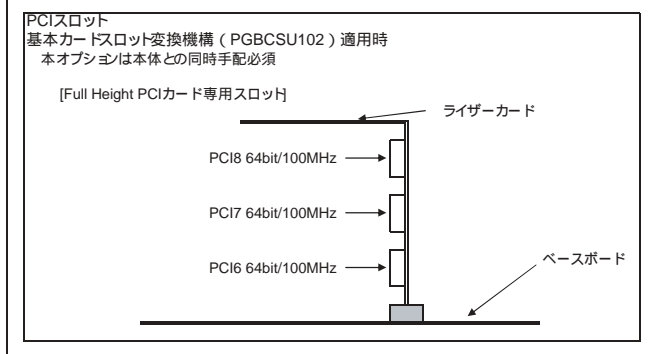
PCIスロット
基本カードスロット変換機構（PGBCSU102）適用時
本オプションは本体との同時手配必須

[Full Height PCIカード専用スロット]

ライザーカード

PCI8 64bit/100MHz

PCI7 64bit/100MHz

PCI6 64bit/100MHz

ベースボード